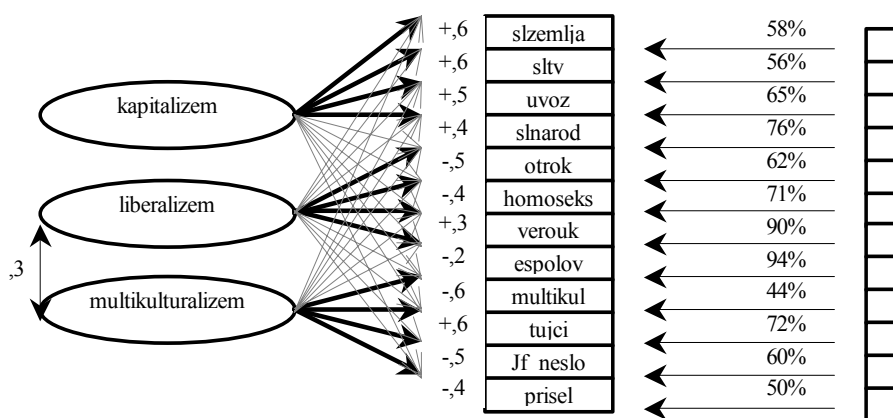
kapitalizem
liberalizem
multikulturalizem
,3
+,6
+,6
+,5
+,4
-,5
-,4
+,3
-,2
-,6
+,6
-,5
-,4
slzemlja
sltv
uvoz
slnarod
otrok
homoseks
verouk
espolov
multikul
tujci
Jf neslo
prisel
58%
56%
65%
76%
62%
71%
90%
94%
44%
72%
60%
50%